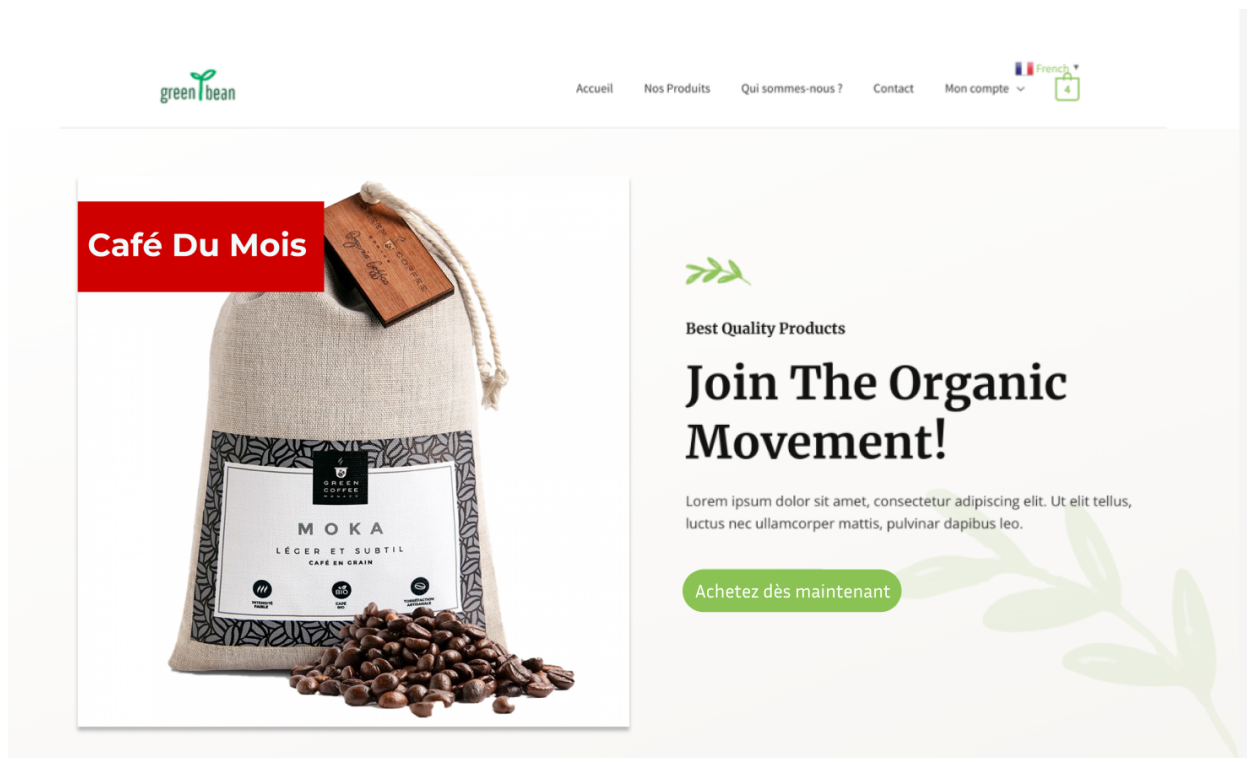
green bean

French

Accueil Nos Produits Qui sommes-nous ? Contact Mon compte

4

Café Du Mois

GREEN COFFEE MONACO

MOKA

LÉGER ET SUBTIL

CAFÉ EN GRAIN

INTENSITÉ FAIBLE

CAFÉ BIO

TORRÉFACTION ARTISANALE

Best Quality Products

Join The Organic Movement!

Lorem ipsum dolor sit amet, consectetur adipiscing elit. Ut elit tellus, luctus nec ullamcorper mattis, pulvinar dapibus leo.

Achetez dès maintenant